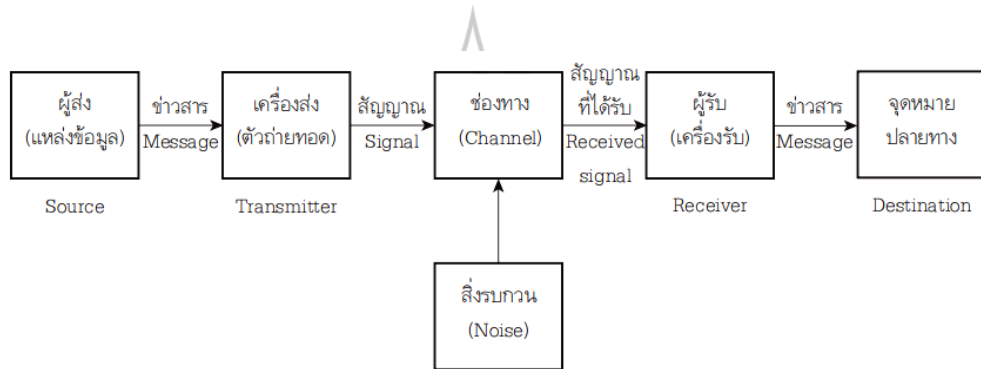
ผู้ส่ง (แหล่งข้อมูล)

Source

ข่าวสาร Message

เครื่องส่ง (ตัวถ่ายทอด)

Transmitter

สัญญาณ Signal

ช่องทาง (Channel)

สิ่งรบกวน (Noise)

สัญญาณที่ได้รับ Received signal

ผู้รับ (เครื่องรับ)

Receiver

ข่าวสาร Message

จุดหมายปลายทาง

Destination